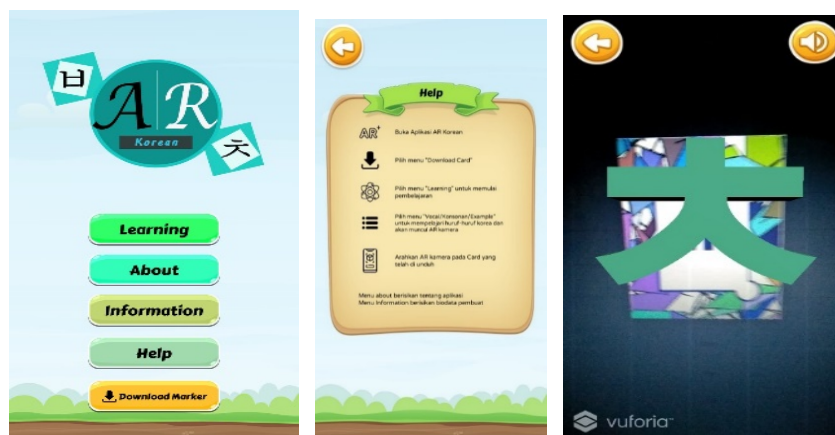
ㅂ
A R
Korean
ㅊ

Learning

About

Information

Help

Download Marker

Help

AR Buka Aplikasi AR Korean

Pilih menu "Download Card"

Pilih menu "Learning" untuk memulai pembelajaran

Pilih menu "Vocal/Konsonan/Example" untuk mempelajari huruf korea dan akan muncul AR kamera

Arahkan AR kamera pada Card yang telah di unduh

Menu about berisikan tentang aplikasi
Menu Information berisikan biodata pembuat

ㅊ

vuforia